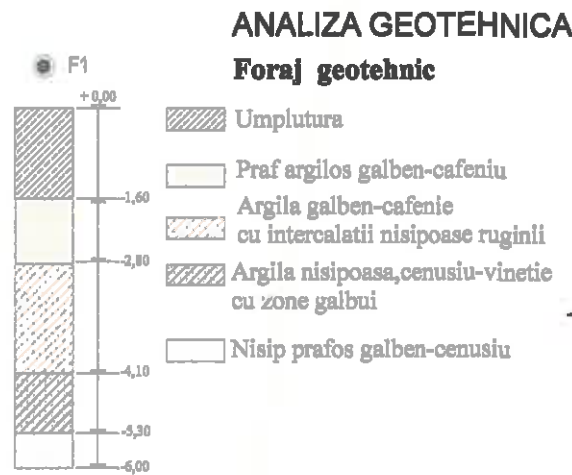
ANALIZA GEOTEHNICA

F1

Foraj geotehnic

+ 0,00

-1,60

-2,80

-4,10

-5,30

-6,00

Umplutura

Praf argilos galben-cafeniu

Argila galben-cafenie cu intercalatii nisipoase ruginii

Argila nisipoasa,cenusiu-vinetie cu zone galbui

Nisip prafos galben-cenusiu